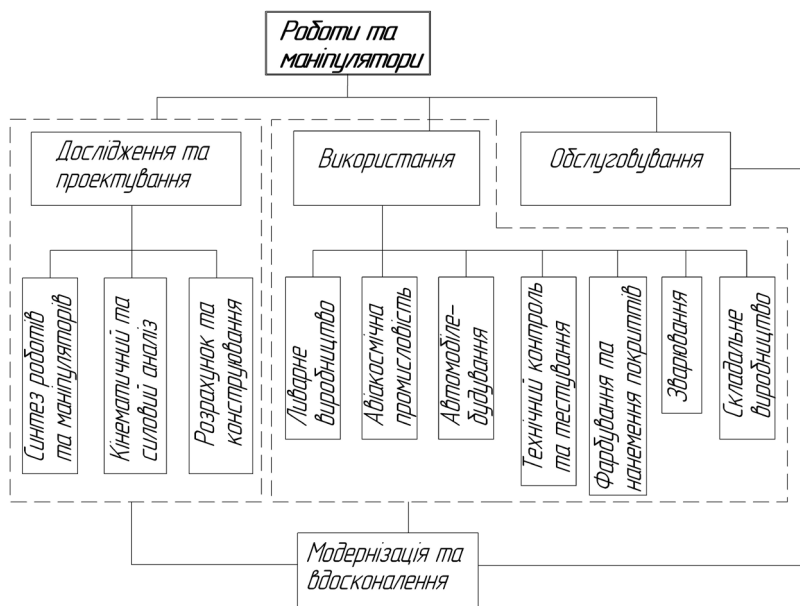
Роботи та маніпулятори

Дослідження та проектування

Використання

Обслуговування

Синтез роботів та маніпуляторів

Кінематичний та силовий аналіз

Розрахунок та конструювання

Ливарне виробництво

Авіакосмічна промисловість

Автомобілебудування

Технічний контроль та тестування

Фарбування та нанемення покриттів

Зварювання

Складальне виробництво

Модернізація та вдосконалення